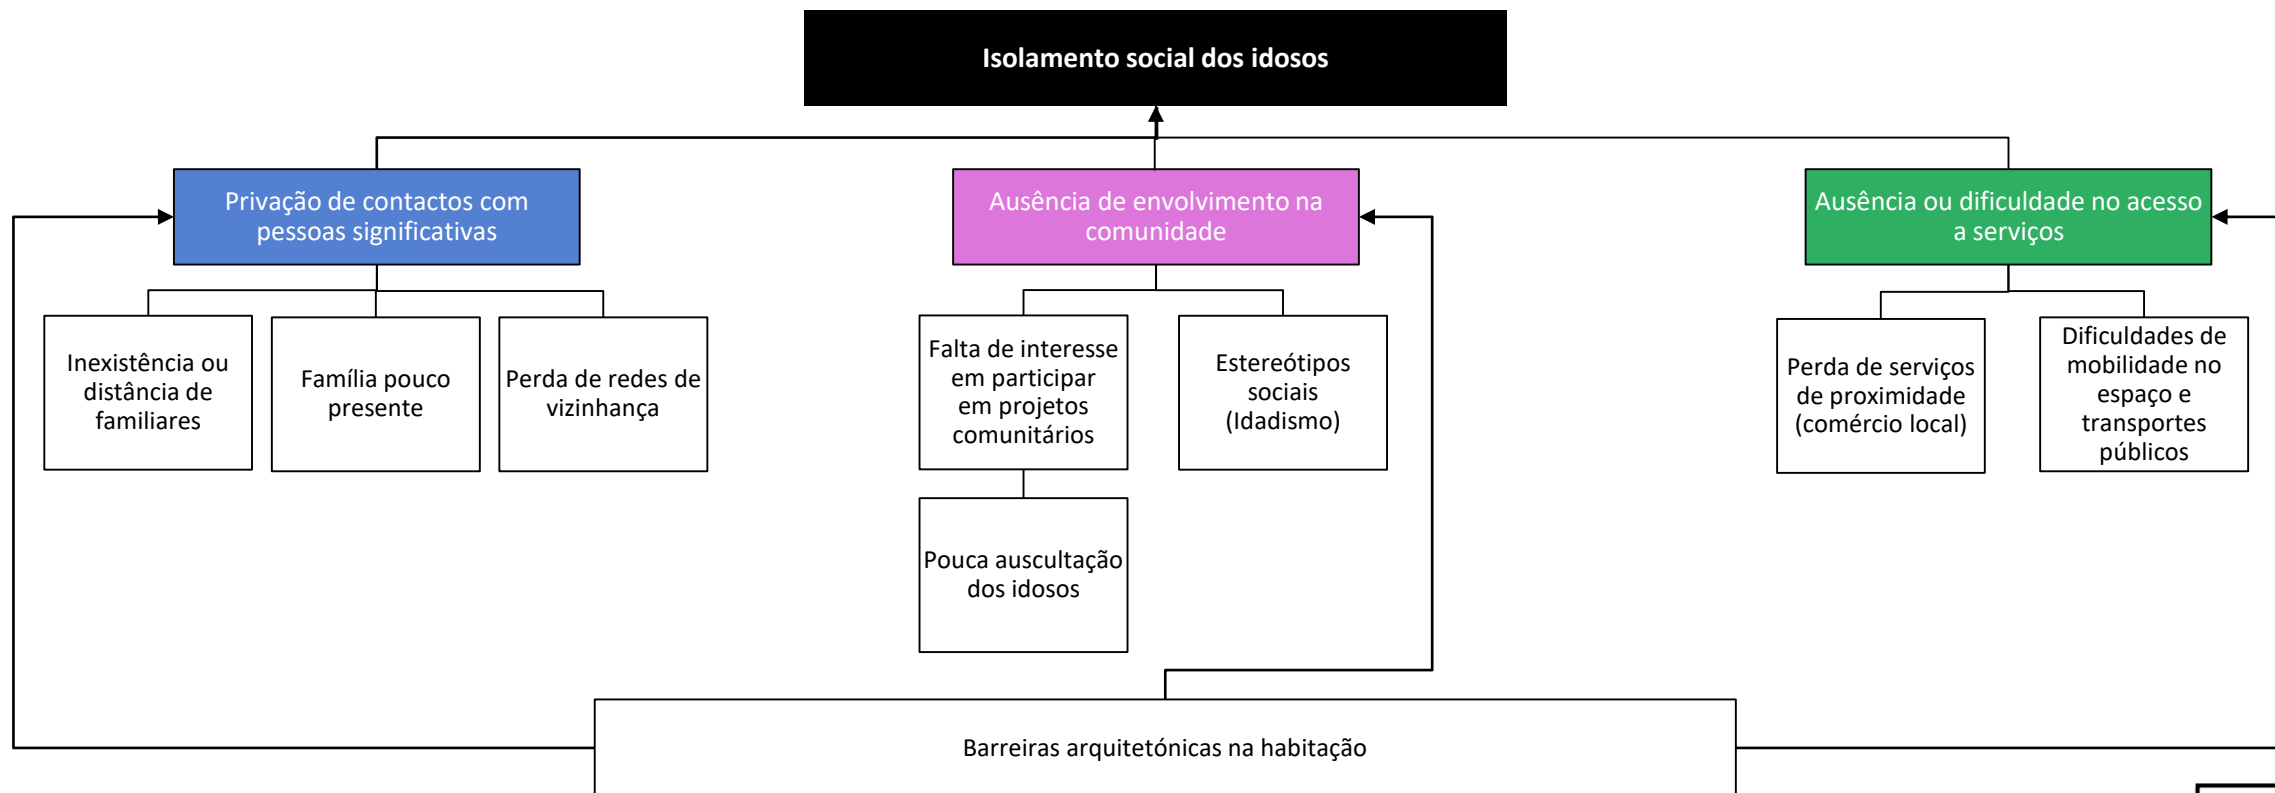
Isolamento social dos idosos

Privação de contactos com pessoas significativas

Inexistência ou distância de familiares

Família pouco presente

Perda de redes de vizinhança

Ausência de envolvimento na comunidade

Falta de interesse em participar em projetos comunitários

Pouca auscultação dos idosos

Estereótipos sociais (Idadismo)

Ausência ou dificuldade no acesso a serviços

Perda de serviços de proximidade (comércio local)

Dificuldades de mobilidade no espaço e transportes públicos

Barreiras arquitetónicas na habitação